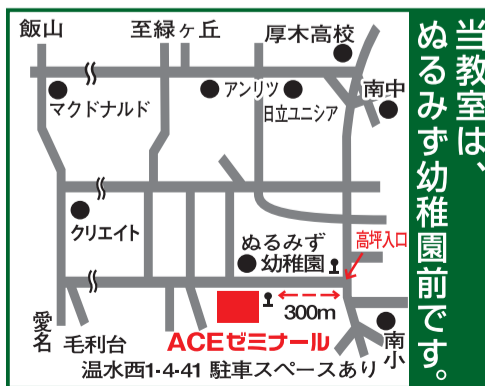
飯山

至緑ヶ丘

厚木高校

マクドナルド

アンリツ

日立ユニシア

南中

クリエイト

ぬるみず幼稚園

高坪入口

300m

愛名

毛利台

ACEゼミナール

南小

温水西1-4-41 駐車スペースあり

当教室は、ぬるみず幼稚園前です。